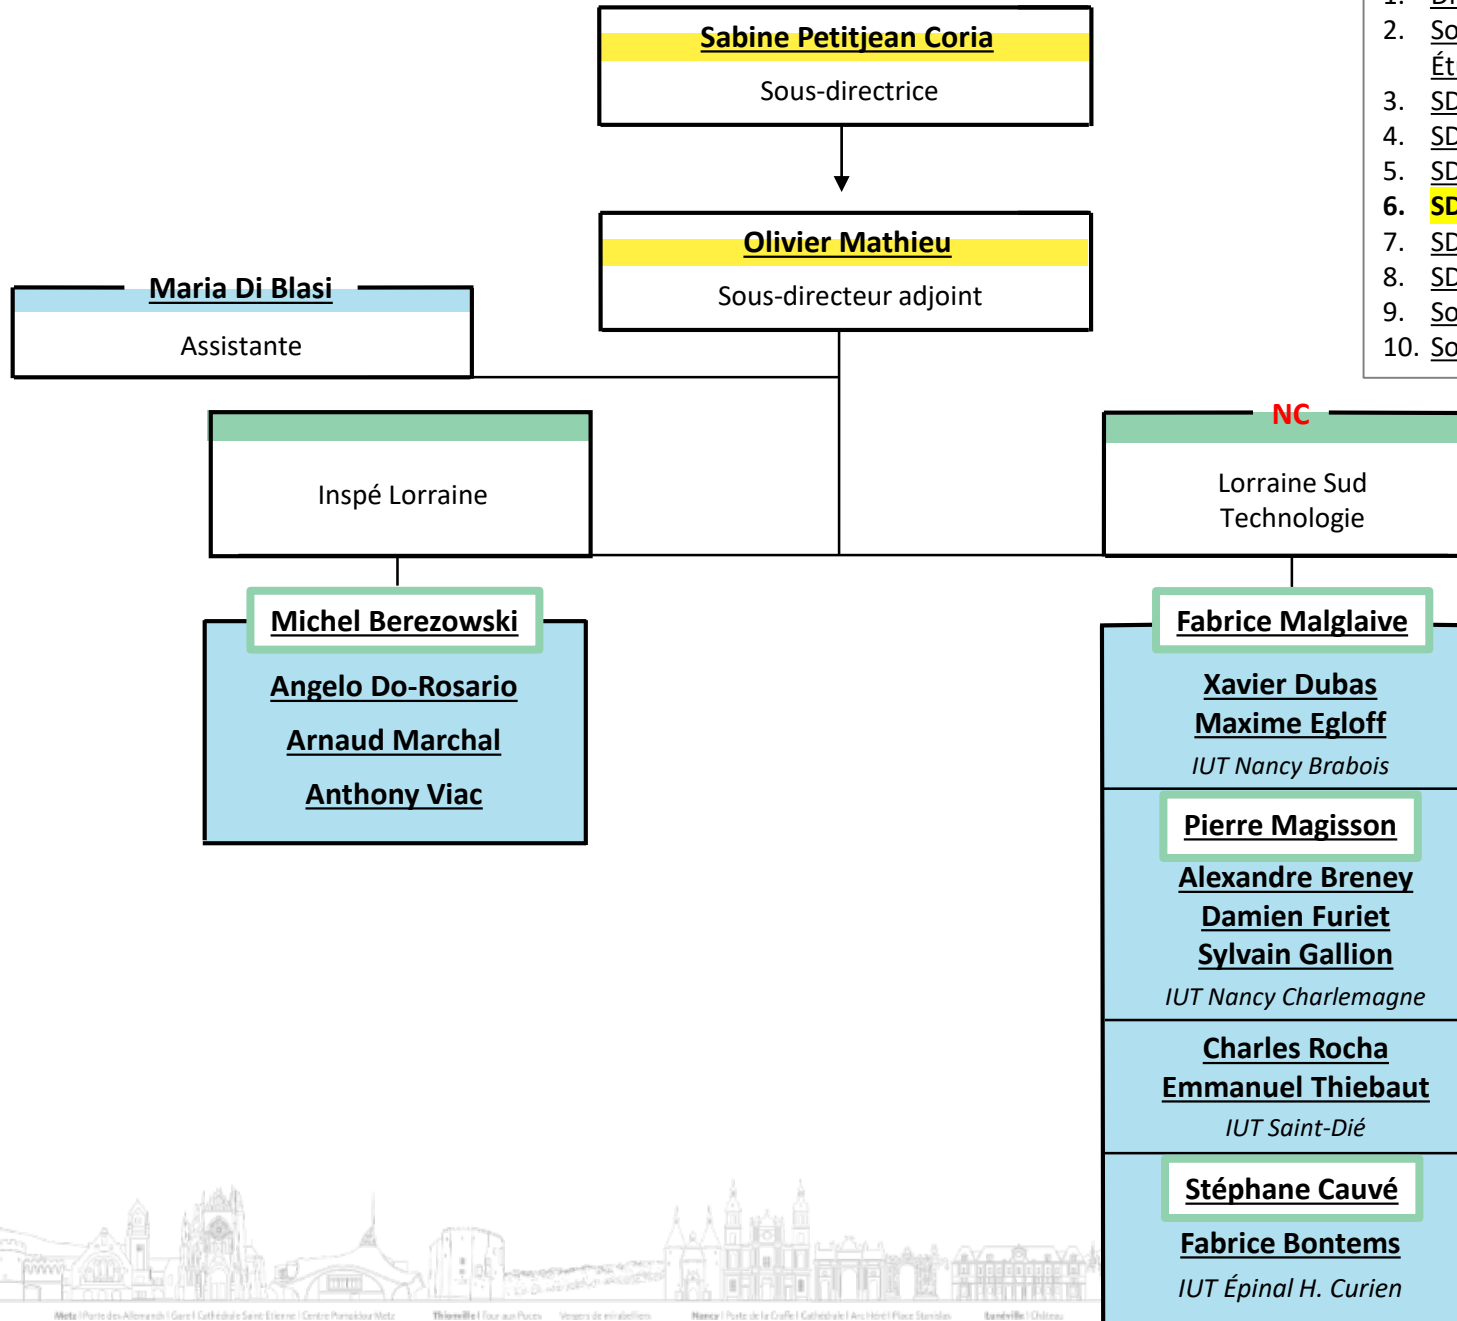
Sabine Petitjean Coria
Sous-directrice

Olivier Mathieu
Sous-directeur adjoint

Maria Di Blasi
Assistante

Inspé Lorraine

Michel Berezowski
Angelo Do-Rosario
Arnaud Marchal
Anthony Viac

NC
Lorraine Sud Technologie

Fabrice Malglaive
Xavier Dubas
Maxime Egloff
IUT Nancy Brabois

Pierre Magisson
Alexandre Breney
Damien Furiet
Sylvain Gallion
IUT Nancy Charlemagne

Charles Rocha
Emmanuel Thiebaut
IUT Saint-Dié

Stéphane Cauvé
Fabrice Bontems
IUT Épinal H. Curien

1. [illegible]
2. So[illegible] Ét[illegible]
3. SD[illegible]
4. SD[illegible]
5. SD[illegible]
6. SD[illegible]
7. SD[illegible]
8. SD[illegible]
9. So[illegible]
10. So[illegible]

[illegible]